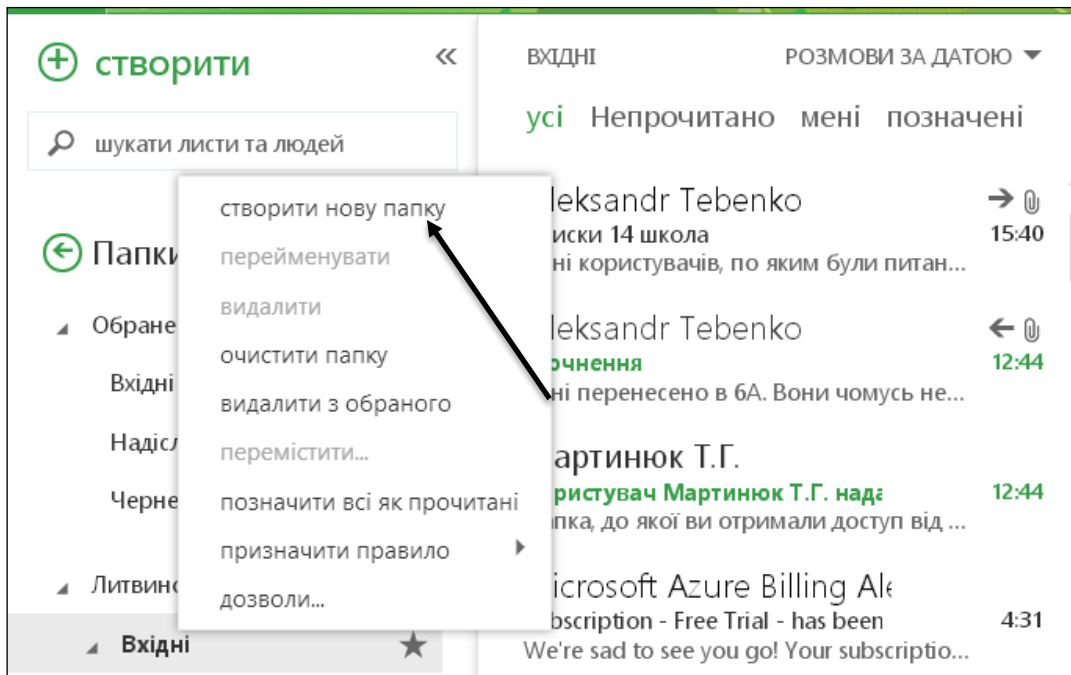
створити

шукати листи та людей

Папки

Обране

Вхідні

Надісл

Черне

Литвин

Вхідні

створити нову папку
перейменувати
видалити
очистити папку
видалити з обраного
перемістити...
позначити всі як прочитані
призначити правило
дозволи...

ВХІДНІ

РОЗМОВИ ЗА ДАТОЮ

усі Непрочитано мені позначені

leksandr Tebenko
иски 14 школа
ні користувачів, по яким були питан...
15:40

leksandr Tebenko
очнення
ні перенесено в 6А. Вони чомусь не...
12:44

артинюк Т.Г.
ристувач Мартинюк Т.Г. нада
пка, до якої ви отримали доступ від ...
12:44

icrosoft Azure Billing Ale
ubscription - Free Trial - has been
We're sad to see you go! Your subscriptio...
4:31